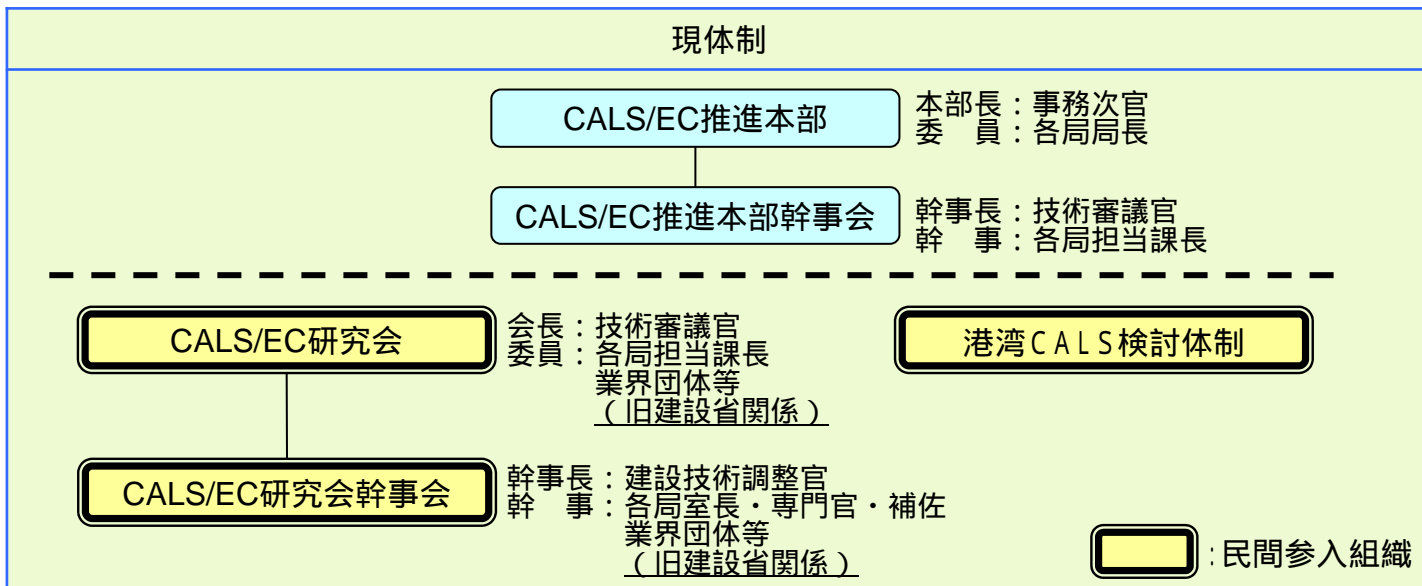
現体制

CALS/EC推進本部

本部長：事務次官
委　員：各局局長

CALS/EC推進本部幹事会

幹事長：技術審議官
幹　事：各局担当課長

CALS/EC研究会

会長：技術審議官
委員：各局担当課長
業界団体等
（旧建設省関係）

港湾ＣＡＬＳ検討体制

CALS/EC研究会幹事会

幹事長：建設技術調整官
幹　事：各局室長・専門官・補佐
業界団体等
（旧建設省関係）

:民間参入組織